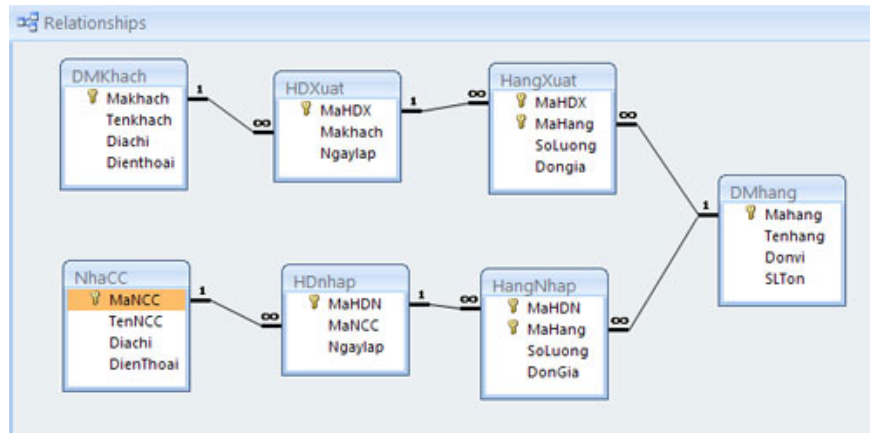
Relationships

DMKhach
Makhach
Tenkhach
Diachi
Dienthoai

1 ∞

HDXuat
MaHDX
Makhach
Ngaylap

1 ∞

HangXuat
MaHDX
MaHang
SoLuong
Dongia

∞ 1

DMhang
Mahang
Tenhang
Donvi
SLTon

NhaCC
MaNCC
TenNCC
Diachi
DienThoai

1 ∞

HDnhap
MaHDN
MaNCC
Ngaylap

1 ∞

HangNhap
MaHDN
MaHang
SoLuong
DonGia

∞